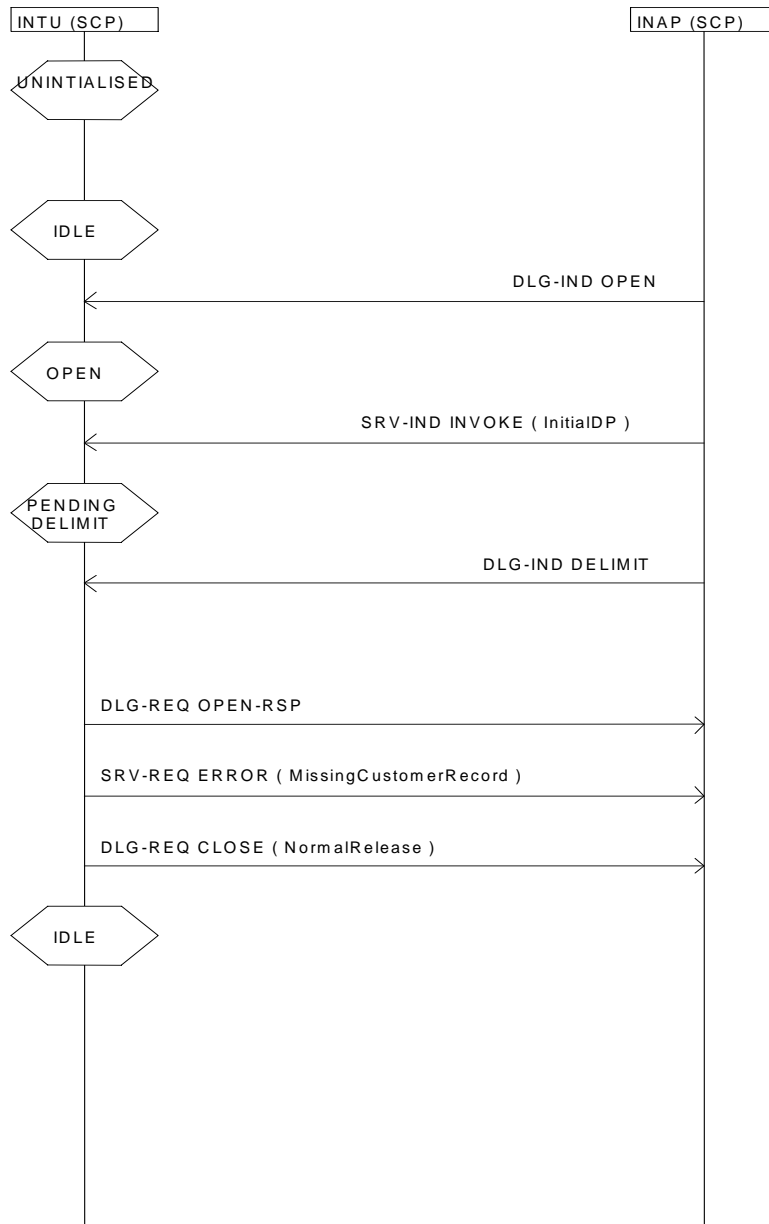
INTU (SCP)

INAP (SCP)

UNINTIALISED

IDLE

DLG-IND OPEN

OPEN

SRV-IND INVOKE ( InitialDP )

PENDING DELIMIT

DLG-IND DELIMIT

DLG-REQ OPEN-RSP

SRV-REQ ERROR ( MissingCustomerRecord )

DLG-REQ CLOSE ( NormalRelease )

IDLE